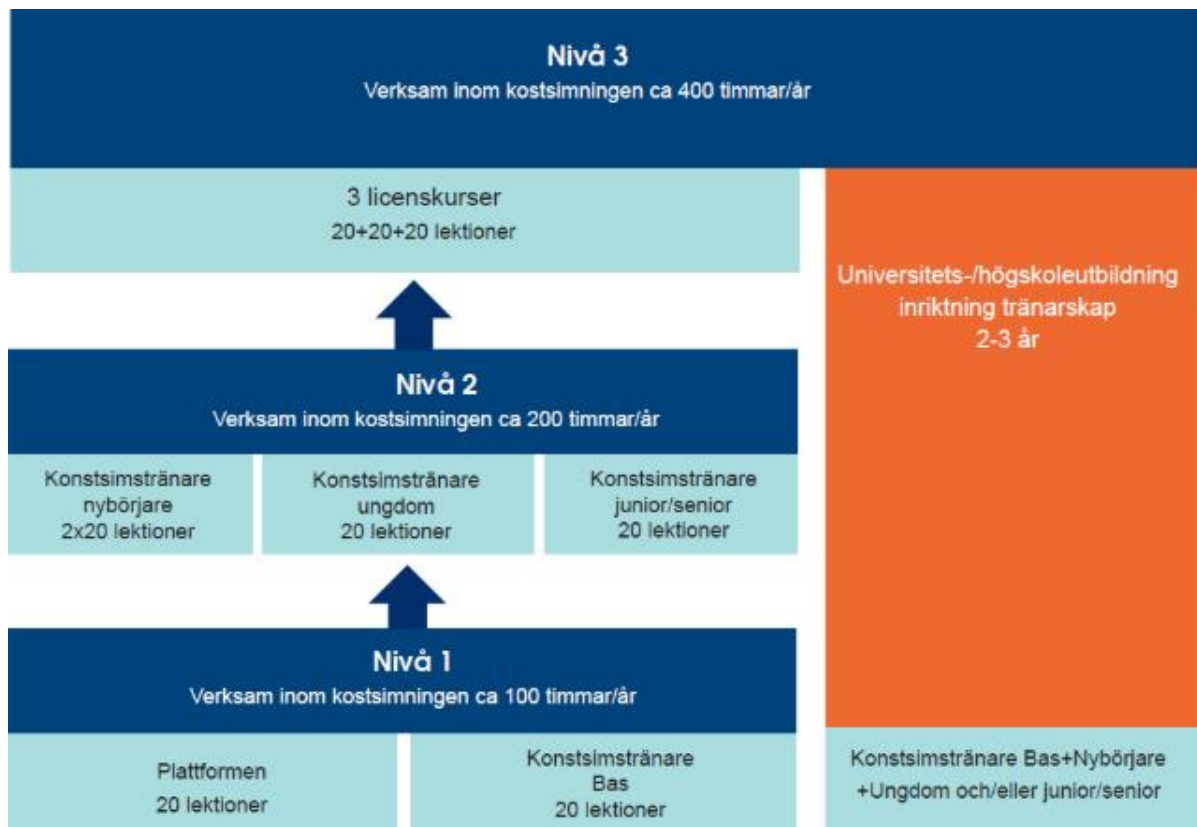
Nivå 3
Verksam inom kostsimningen ca 400 timmar/år

3 licenskurser
20+20+20 lektioner

Universitets-/högskoleutbildning inriktning tränarskap 2-3 år

Nivå 2
Verksam inom kostsimningen ca 200 timmar/år

Konstsimstränare nybörjare 2x20 lektioner

Konstsimstränare ungdom 20 lektioner

Konstsimstränare junior/senior 20 lektioner

Nivå 1
Verksam inom kostsimningen ca 100 timmar/år

Plattformen
20 lektioner

Konstsimstränare Bas
20 lektioner

Konstsimstränare Bas+Nybörjare +Ungdom och/eller junior/senior